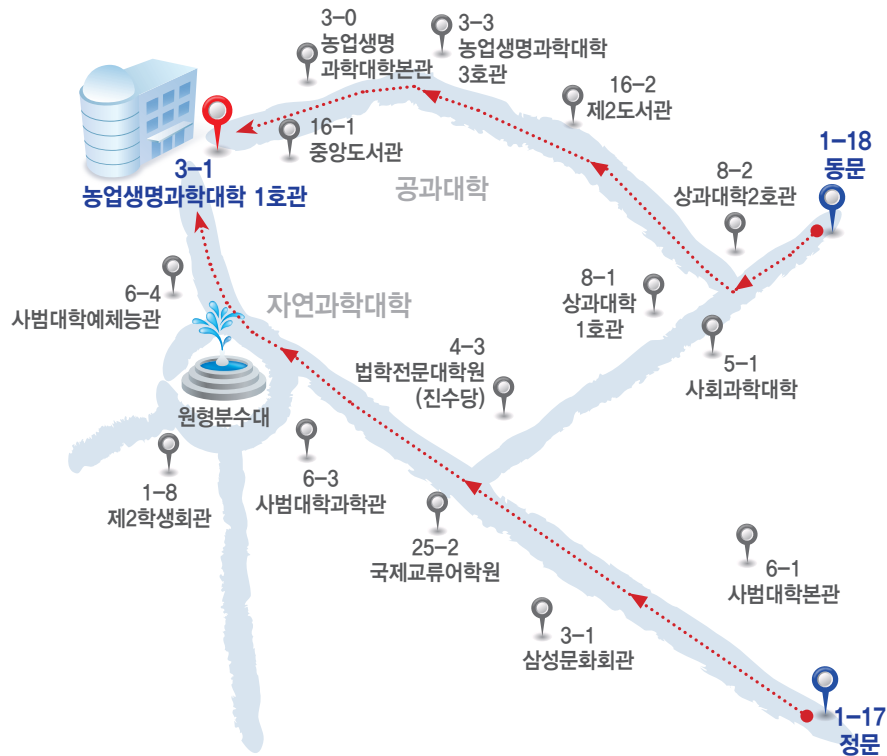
3-0
농업생명
과학대학본관

3-3
농업생명과학대학
3호관

16-2
제2도서관

3-1
농업생명과학대학 1호관

16-1
중앙도서관

공과대학

1-18
동문

8-2
상과대학2호관

6-4
사범대학예체능관

자연과학대학

8-1
상과대학
1호관

5-1
사회과학대학

4-3
법학전문대학원
(진수당)

원형분수대

1-8
제2학생회관

6-3
사범대학과학관

25-2
국제교류어학원

6-1
사범대학본관

3-1
삼성문화회관

1-17
정문